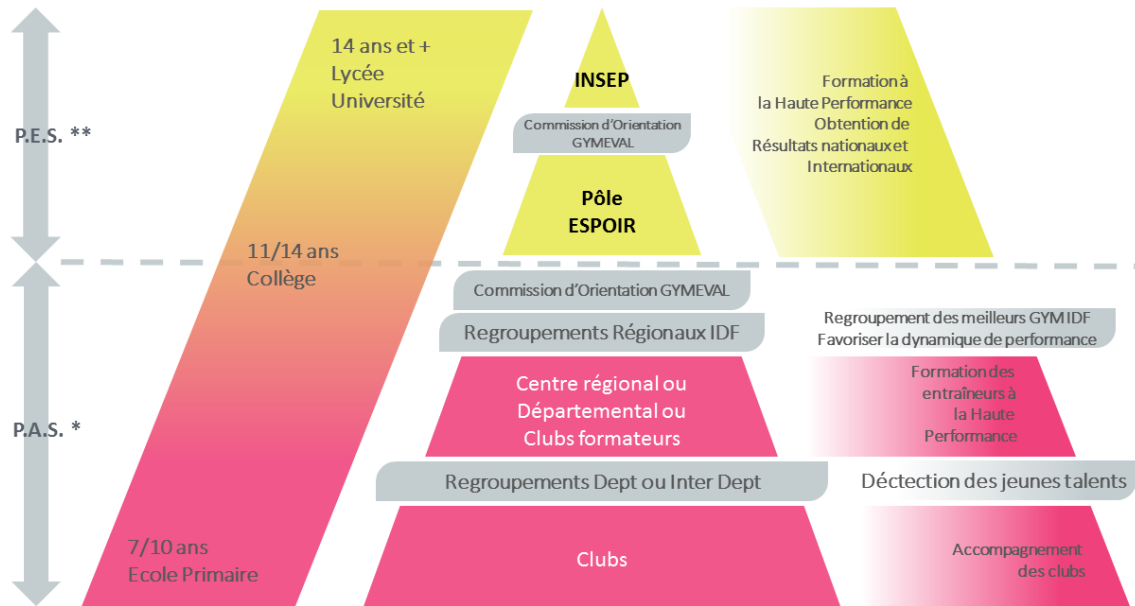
P.E.S. **

14 ans et +
Lycée
Université

INSEP

Commission d'Orientation GYMEVAL

Pôle ESPOIR

Formation à la Haute Performance
Obtention de Résultats nationaux et Internationaux

11/14 ans
Collège

Commission d'Orientation GYMEVAL

Regroupements Régionaux IDF

Regroupement des meilleurs GYM IDF
Favoriser la dynamique de performance

P.A.S. *

Centre régional ou Départemental ou Clubs formateurs

Formation des entraîneurs à la Haute Performance

Regroupements Dept ou Inter Dept

Déctection des jeunes talents

7/10 ans
Ecole Primaire

Clubs

Accompagnement des clubs